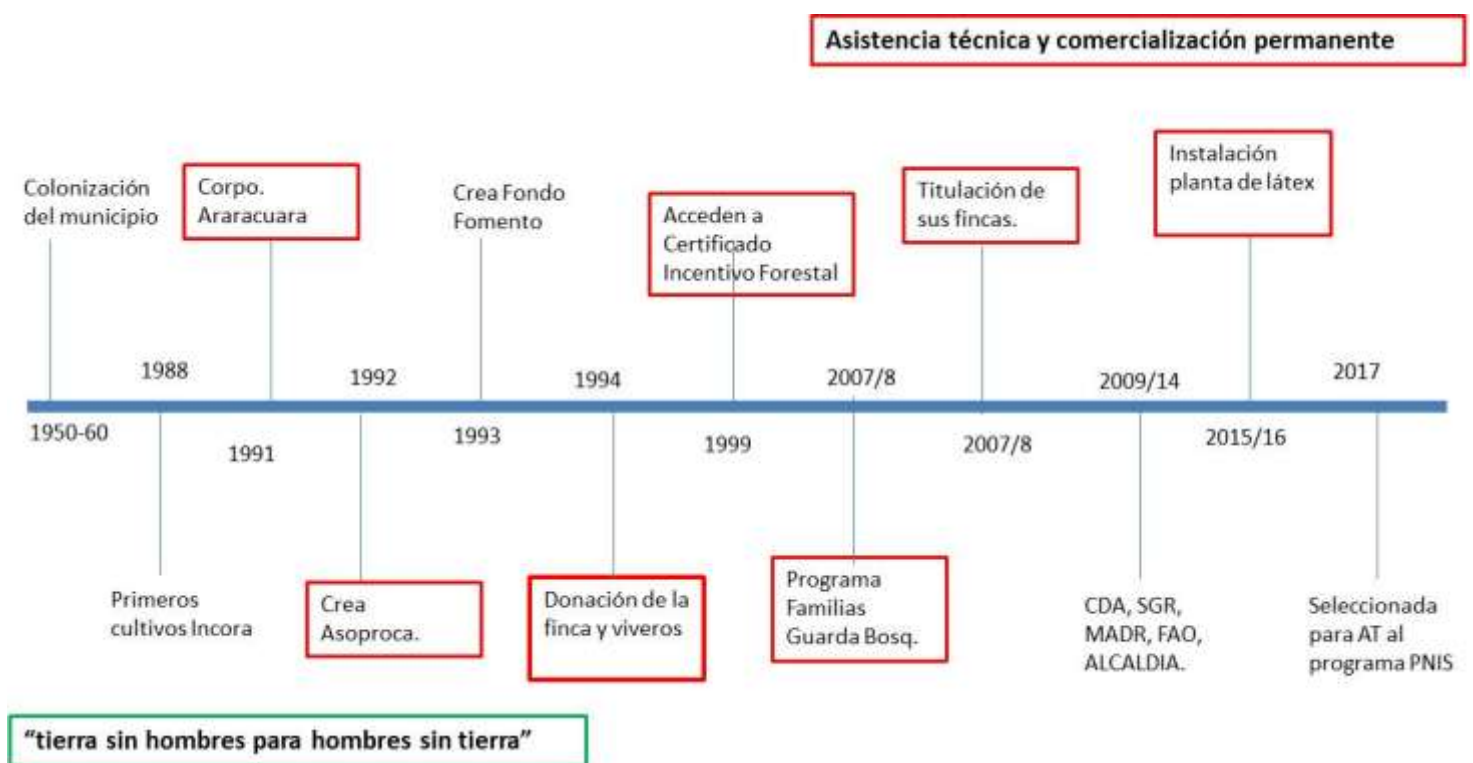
Asistencia técnica y comercialización permanente

Colonización del municipio

1950-60

1988

Primeros cultivos Incora

Corpo. Araracuara

1991

1992

Crea Asoproca.

Crea Fondo Fomento

1993

1994

Donación de la finca y viveros

Acceden a Certificado Incentivo Forestal

1999

2007/8

Programa Familias Guarda Bosq.

Titulación de sus fincas.

2007/8

2009/14

CDA, SGR, MADR, FAO, ALCALDIA.

Instalación planta de látex

2015/16

2017

Seleccionada para AT al programa PNIS

"tierra sin hombres para hombres sin tierra"